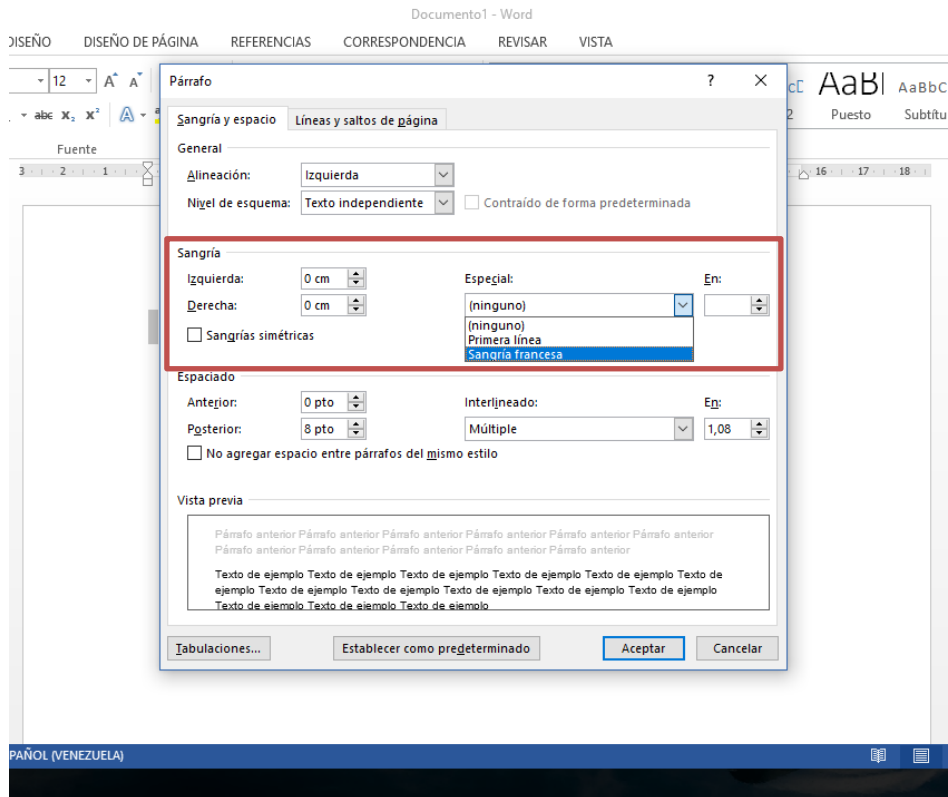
Documento1 - Word

DISEÑO DISEÑO DE PÁGINA REFERENCIAS CORRESPONDENCIA REVISAR VISTA

12 A A abc $x_2$ $x^2$ A

Fuente

AaBbCcC AaBl AaBbC

2 Puesto Subtítu

Párrafo ? ✕

Sangría y espacio Líneas y saltos de página

General

Alineación: Izquierda

Nivel de esquema: Texto independiente Contraído de forma predeterminada

Sangría

Izquierda: 0 cm

Derecha: 0 cm

Sangrías simétricas

Especial: (ninguno)

En:

(ninguno)
Primera línea
Sangría francesa

Espaciado

Anterior: 0 pto

Posterior: 8 pto

No agregar espacio entre párrafos del mismo estilo

Interlineado: Múltiple

En: 1,08

Vista previa

Párrafo anterior Párrafo anterior Párrafo anterior Párrafo anterior Párrafo anterior Párrafo anterior Párrafo anterior Párrafo anterior Párrafo anterior Párrafo anterior

Texto de ejemplo Texto de ejemplo Texto de ejemplo Texto de ejemplo Texto de ejemplo Texto de ejemplo Texto de ejemplo Texto de ejemplo Texto de ejemplo Texto de ejemplo Texto de ejemplo Texto de ejemplo Texto de ejemplo Texto de ejemplo

Tabulaciones... Establecer como predeterminado Aceptar Cancelar

PAÑOL (VENEZUELA)